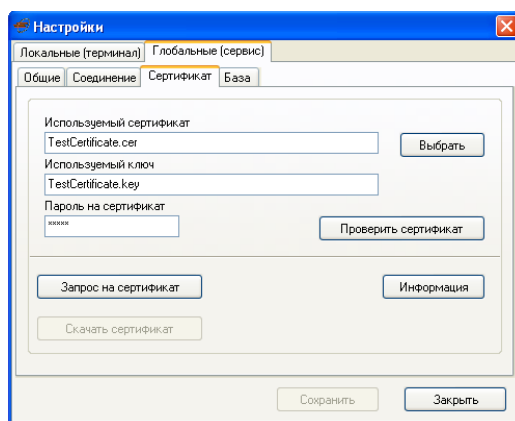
Настройки

Локальные (терминал) | Глобальные (сервис)

Общие | Соединение | Сертификат | База

Используемый сертификат
TestCertificate.cer
Выбрать

Используемый ключ
TestCertificate.key

Пароль на сертификат
*****
Проверить сертификат

Запрос на сертификат
Информация

Скачать сертификат

Сохранить
Закрыть